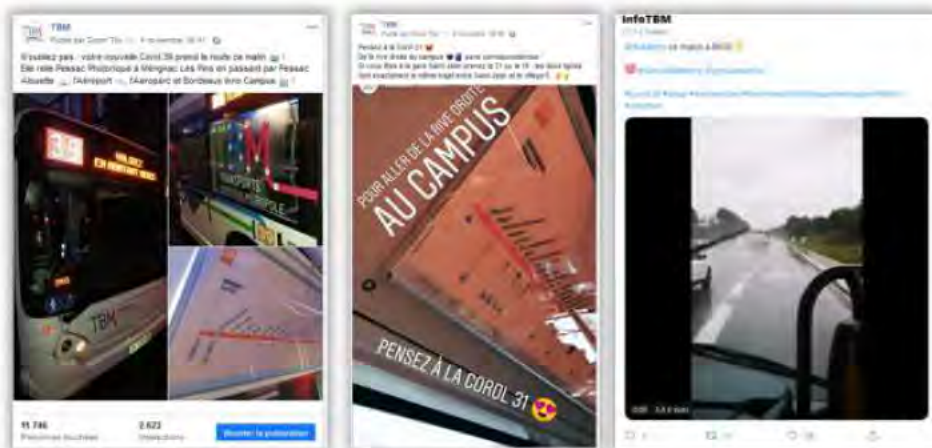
TBM
Publié par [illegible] · 4 novembre · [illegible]

N'oubliez pas : votre nouvelle Corol 39 prend la route ce matin 🚌 !
Elle relie Pessac Photonique à Mérignac Les Pins en passant par Pessac Alouette, l'Aéroport, l'Aéroparc et Bordeaux Inno Campus 🚌 !

39 VALIDEZ EN MONTANT MERCI

TBM
TRANSPORTS
MÉTROPOLE

TBM

11 746
Personnes touchées

2 623
Interactions

Booster la publication

TBM
Publié par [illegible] · 2 novembre · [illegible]

Pensez à la Corol 31 😍
De la rive droite au campus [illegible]
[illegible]
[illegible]

POUR ALLER DE LA RIVE DROITE
AU CAMPUS

PENSEZ À LA COROL 31 😍

InfoTBM
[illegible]

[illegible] ce matin à 8h00 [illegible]

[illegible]

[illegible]

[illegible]